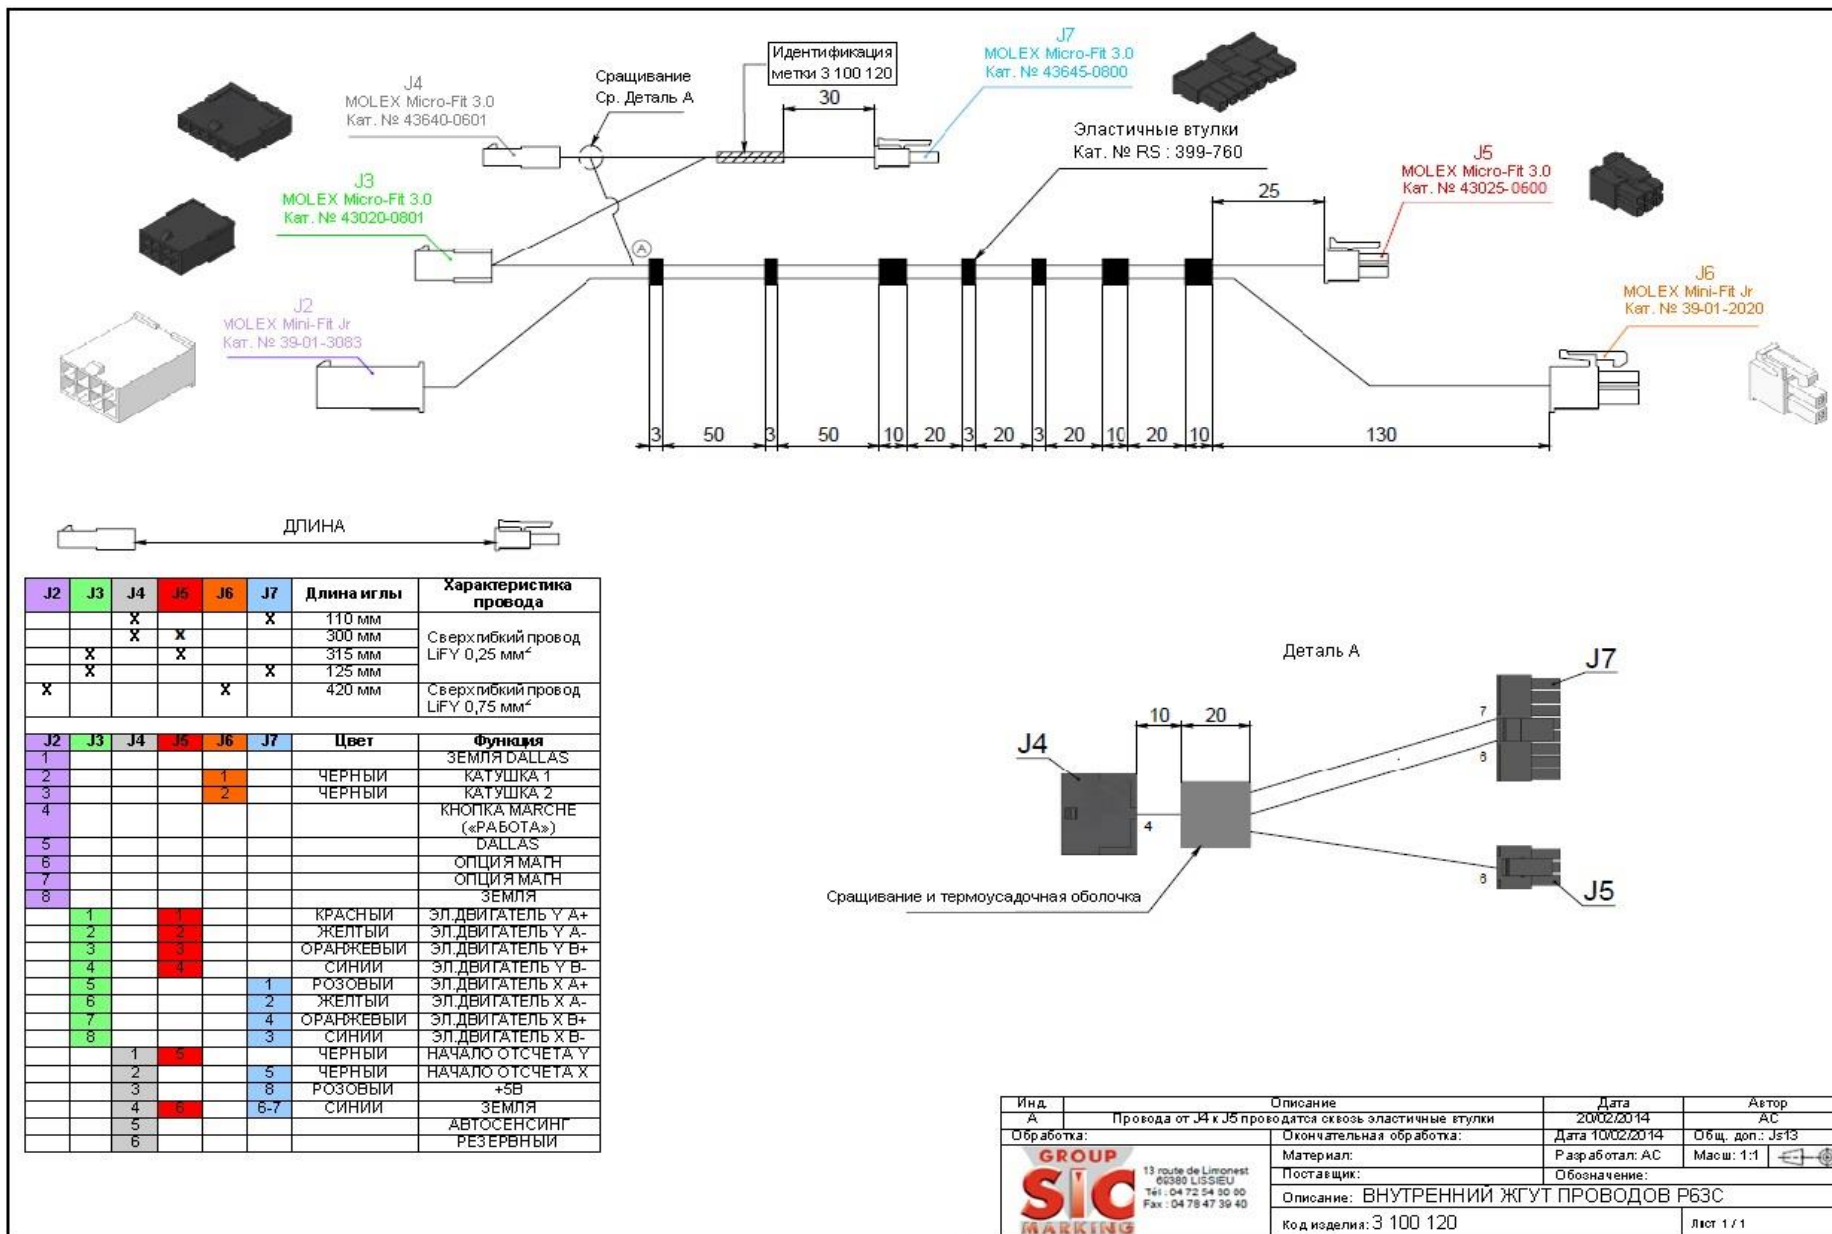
J4
MOLEX Micro-Fit 3.0
Кат. № 43640-0601

Сращивание
Ср. Деталь А

Идентификация
метки 3 100 120

30

J7
MOLEX Micro-Fit 3.0
Кат. № 43645-0800

Эластичные втулки
Кат. № RS : 399-760

J3
MOLEX Micro-Fit 3.0
Кат. № 43020-0801

J5
MOLEX Micro-Fit 3.0
Кат. № 43025-0600

25

A

J2
MOLEX Mini-Fit Jr
Кат. № 39-01-3083

J6
MOLEX Mini-Fit Jr
Кат. № 39-01-2020

3 50 3 50 10 20 3 20 3 20 10 20 10 130

ДЛИНА

| J2 | J3 | J4 | J5 | J6 | J7 | Длина иглы | Характеристика провода |
|---|---|---|---|---|---|---|---|
| | | X | | | X | 110 мм | Сверхгибкий провод LiFY 0,25 мм² |
| | | X | X | | | 300 мм | |
| | X | | X | | | 315 мм | |
| | X | | | | X | 125 мм | |
| X | | | | X | | 420 мм | Сверхгибкий провод LiFY 0,75 мм² |

| J2 | J3 | J4 | J5 | J6 | J7 | Цвет | Функция |
|---|---|---|---|---|---|---|---|
| 1 | | | | | | | ЗЕМЛЯ DALLAS |
| 2 | | | | 1 | | ЧЕРНЫЙ | КАТУШКА 1 |
| 3 | | | | 2 | | ЧЕРНЫЙ | КАТУШКА 2 |
| 4 | | | | | | | КНОПКА MARCHE («РАБОТА») |
| 5 | | | | | | | DALLAS |
| 6 | | | | | | | ОПЦИЯ МАГН |
| 7 | | | | | | | ОПЦИЯ МАГН |
| 8 | | | | | | | ЗЕМЛЯ |
| | 1 | | 1 | | | КРАСНЫЙ | ЭЛ.ДВИГАТЕЛЬ Y A+ |
| | 2 | | 2 | | | ЖЕЛТЫЙ | ЭЛ.ДВИГАТЕЛЬ Y A- |
| | 3 | | 3 | | | ОРАНЖЕВЫЙ | ЭЛ.ДВИГАТЕЛЬ Y B+ |
| | 4 | | 4 | | | СИНИЙ | ЭЛ.ДВИГАТЕЛЬ Y B- |
| | 5 | | | | 1 | РОЗОВЫЙ | ЭЛ.ДВИГАТЕЛЬ X A+ |
| | 6 | | | | 2 | ЖЕЛТЫЙ | ЭЛ.ДВИГАТЕЛЬ X A- |
| | 7 | | | | 4 | ОРАНЖЕВЫЙ | ЭЛ.ДВИГАТЕЛЬ X B+ |
| | 8 | | | | 3 | СИНИЙ | ЭЛ.ДВИГАТЕЛЬ X B- |
| | | 1 | 5 | | | ЧЕРНЫЙ | НАЧАЛО ОТСЧЕТА Y |
| | | 2 | | | 5 | ЧЕРНЫЙ | НАЧАЛО ОТСЧЕТА X |
| | | 3 | | | 8 | РОЗОВЫЙ | +5В |
| | | 4 | 6 | | 6-7 | СИНИЙ | ЗЕМЛЯ |
| | | 5 | | | | | АВТОСЕНСИНГ |
| | | 6 | | | | | РЕЗЕРВНЫЙ |

Деталь А

J7
J4
10 20
7
8
4
6
J5

Сращивание и термоусадочная оболочка

| Инд. | Описание | Дата | Автор |
|---|---|---|---|
| A | Провода от J4 к J5 проводятся сквозь эластичные втулки | 20/02/2014 | AC |

Обработка: | Окончательная обработка: | Дата 10/02/2014 | Общ. доп.: Js13
GROUP SIC MARKING
13 route de Limonest 69380 LISSIEU Tél : 04 72 54 80 00 Fax : 04 78 47 39 40
Материал: | Разработал: AC | Масш: 1:1
Поставщик: | Обозначение:
Описание: ВНУТРЕННИЙ ЖГУТ ПРОВОДОВ P63C
Код изделия: 3 100 120 | Лист 1 / 1